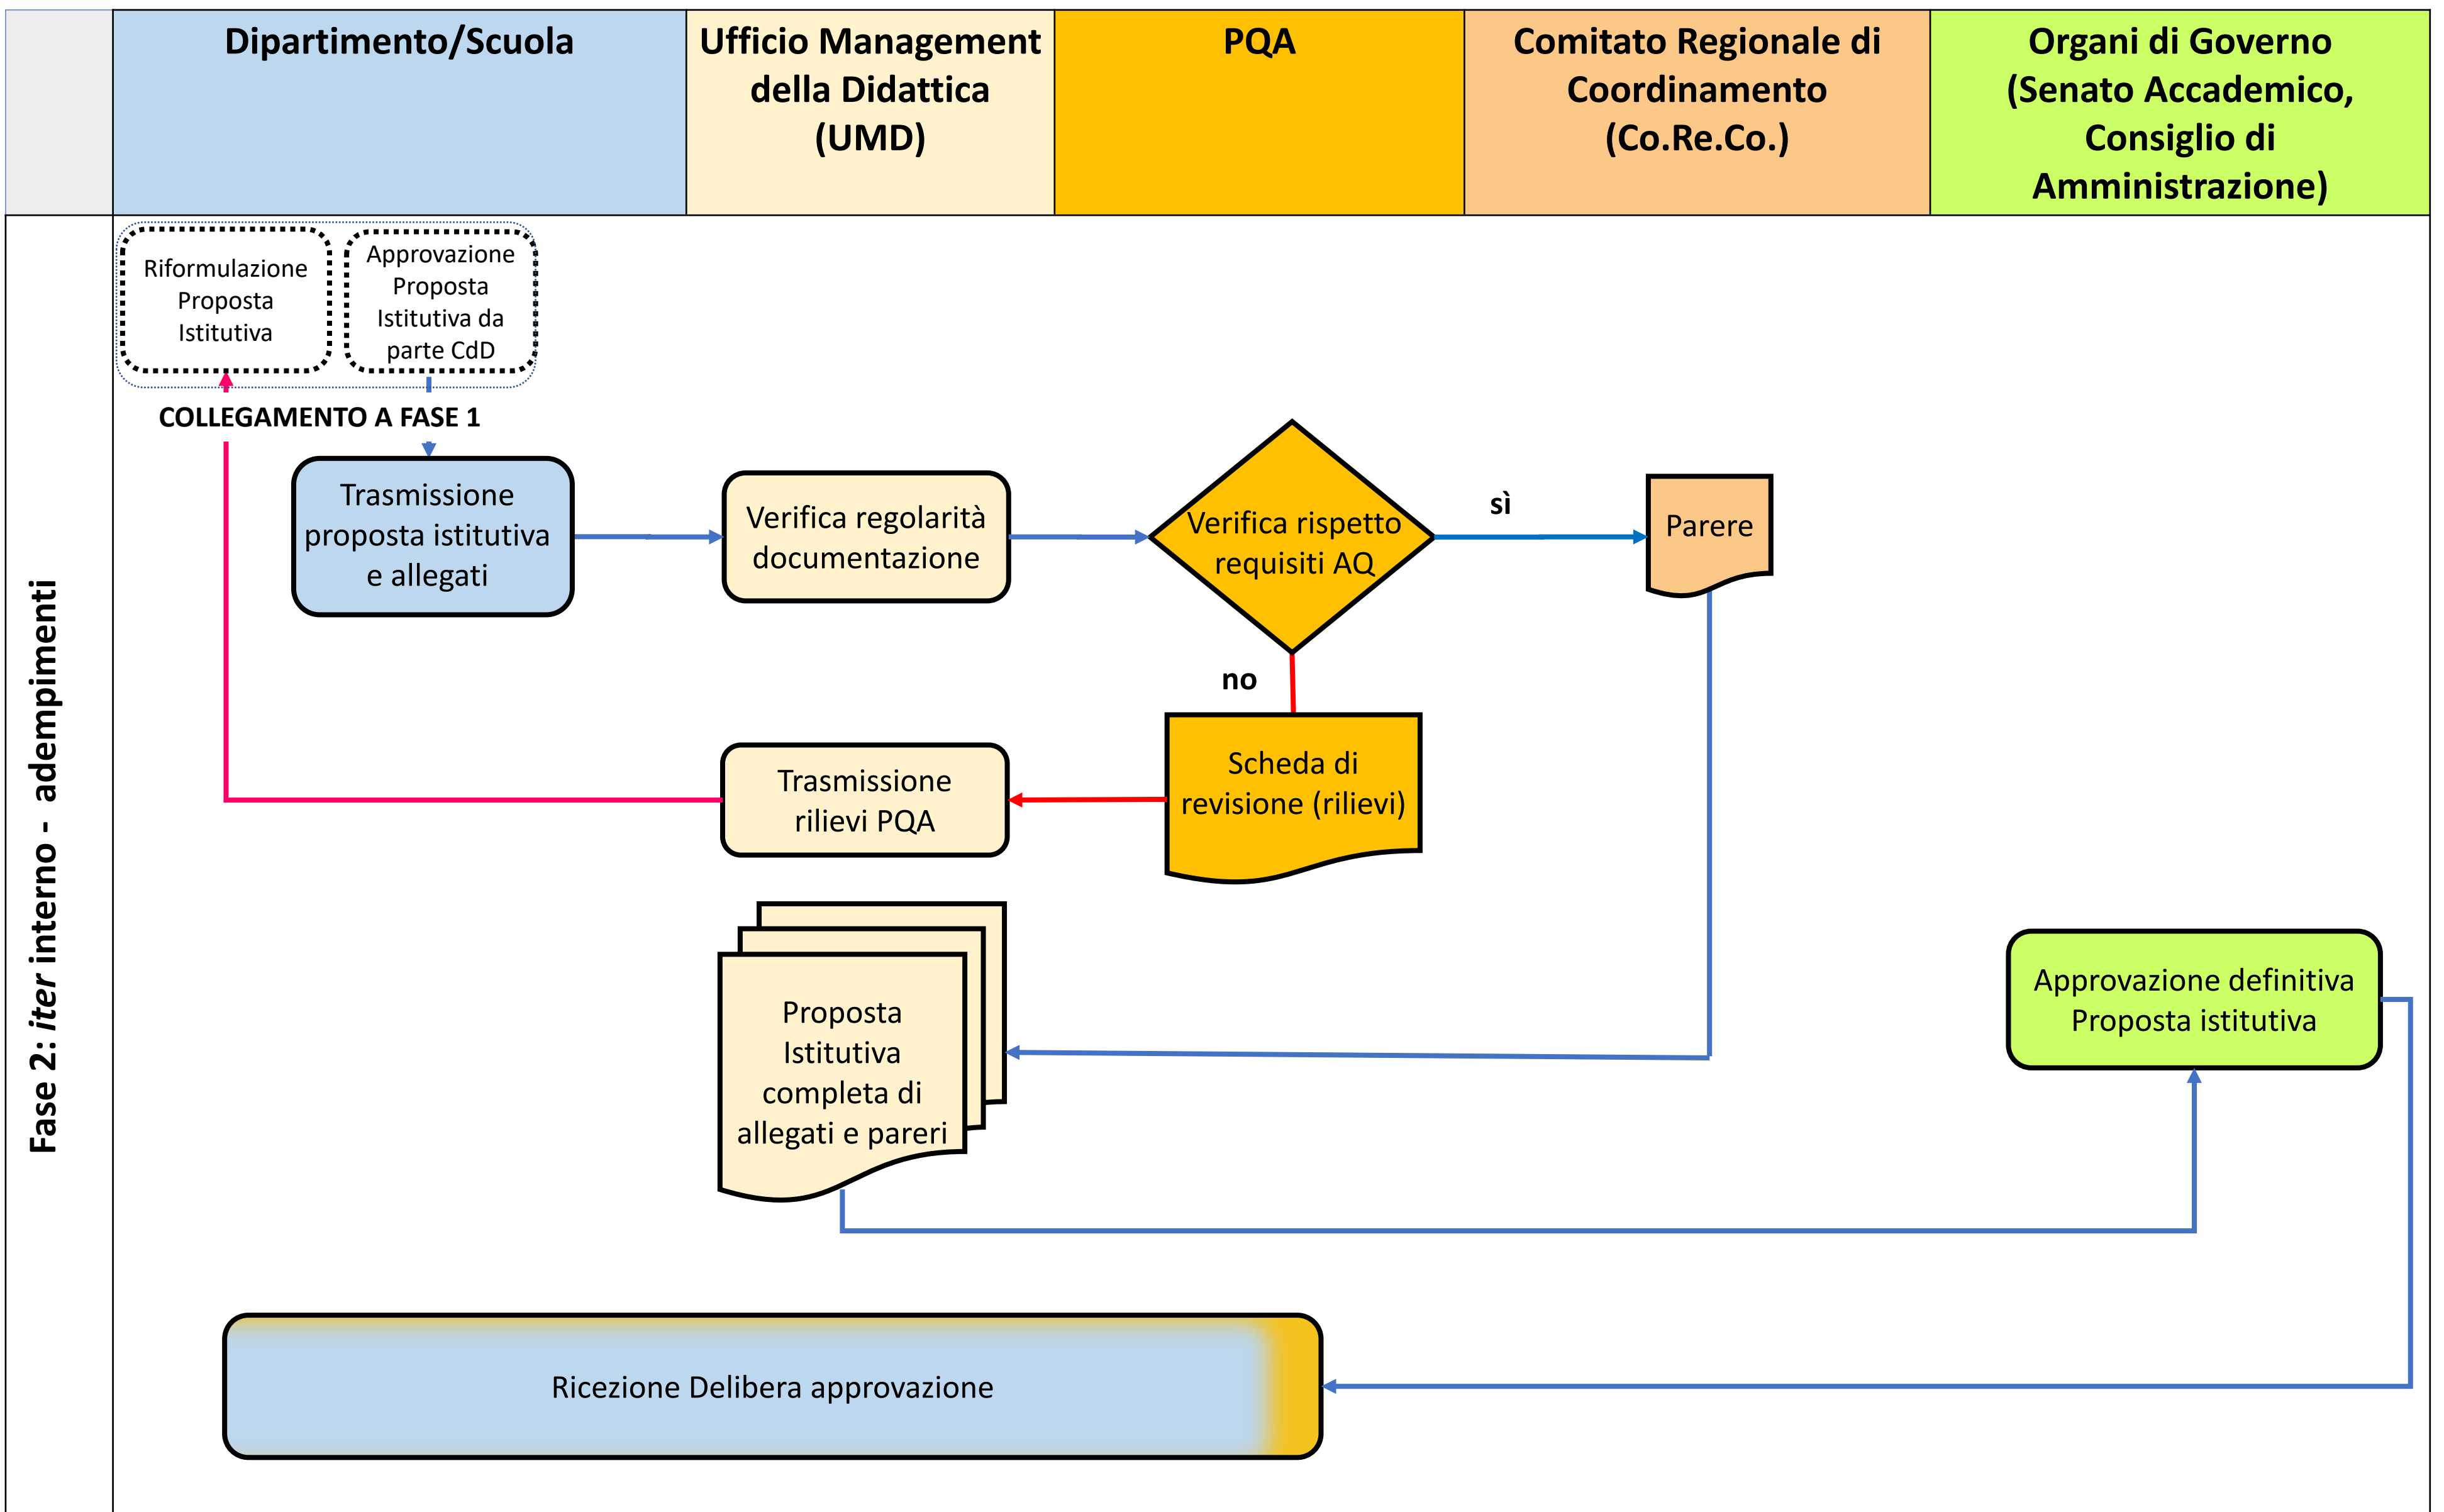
| | Dipartimento/Scuola | Ufficio Management della Didattica (UMD) | PQA | Comitato Regionale di Coordinamento (Co.Re.Co.) | Organi di Governo (Senato Accademico, Consiglio di Amministrazione) |
|---|---|---|---|---|---|

Fase 2: *iter* interno - adempimenti

Riformulazione Proposta Istitutiva

Approvazione Proposta Istitutiva da parte CdD

COLLEGAMENTO A FASE 1

Trasmissione proposta istitutiva e allegati

Verifica regolarità documentazione

Verifica rispetto requisiti AQ

sì

Parere

no

Scheda di revisione (rilievi)

Trasmissione rilievi PQA

Proposta Istitutiva completa di allegati e pareri

Approvazione definitiva Proposta istitutiva

Ricezione Delibera approvazione